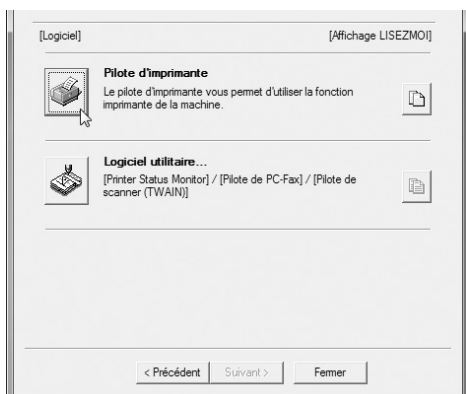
[Logiciel]

[Affichage LISEZMOI]

Pilote d'imprimante
Le pilote d'imprimante vous permet d'utiliser la fonction imprimante de la machine.

Logiciel utilitaire...
[Printer Status Monitor] / [Pilote de PC-Fax] / [Pilote de scanner (TWAIN)]

< Précédent

Suivant >

Fermer